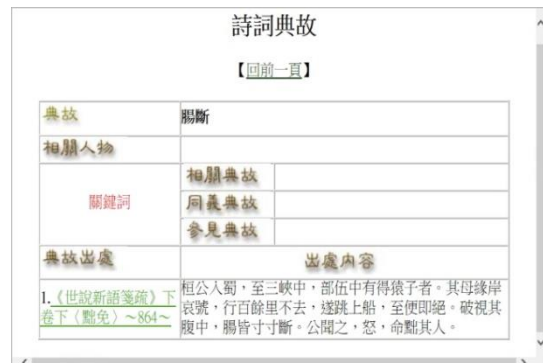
詩詞典故

【回前一頁】

| 典故 | 腸斷 | |
|---|---|---|
| 相關人物 | | |
| 關鍵詞 | 相關典故 | |
| | 同義典故 | |
| | 參見典故 | |
| 典故出處 | 出處內容 | |
| 1.《世說新語箋疏》下卷下〈黜免〉~864~ | 桓公入蜀，至三峽中，部伍中有得猿子者。其母緣岸哀號，行百餘里不去，遂跳上船，至便即絕。破視其腹中，腸皆寸寸斷。公聞之，怒，命黜其人。 | |